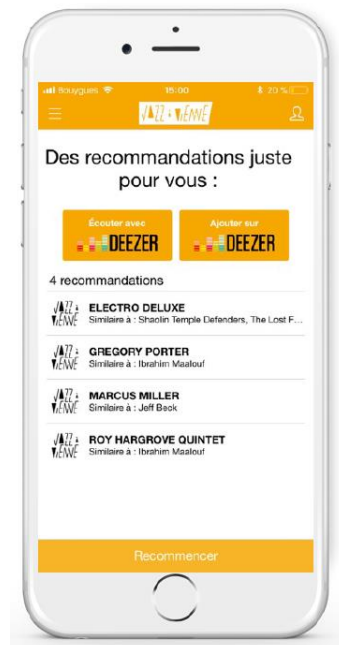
Bouygues 15:00 20 %

JAZZ à VIENNE

Des recommandations juste pour vous :

Écouter avec DEEZER

Ajouter sur DEEZER

4 recommandations

JAZZ à VIENNE ELECTRO DELUXE
Similaire à : Shaolin Temple Defenders, The Lost F...

JAZZ à VIENNE GREGORY PORTER
Similaire à : Ibrahim Maalouf

JAZZ à VIENNE MARCUS MILLER
Similaire à : Jeff Beck

JAZZ à VIENNE ROY HARGROVE QUINTET
Similaire à : Ibrahim Maalouf

Recommencer